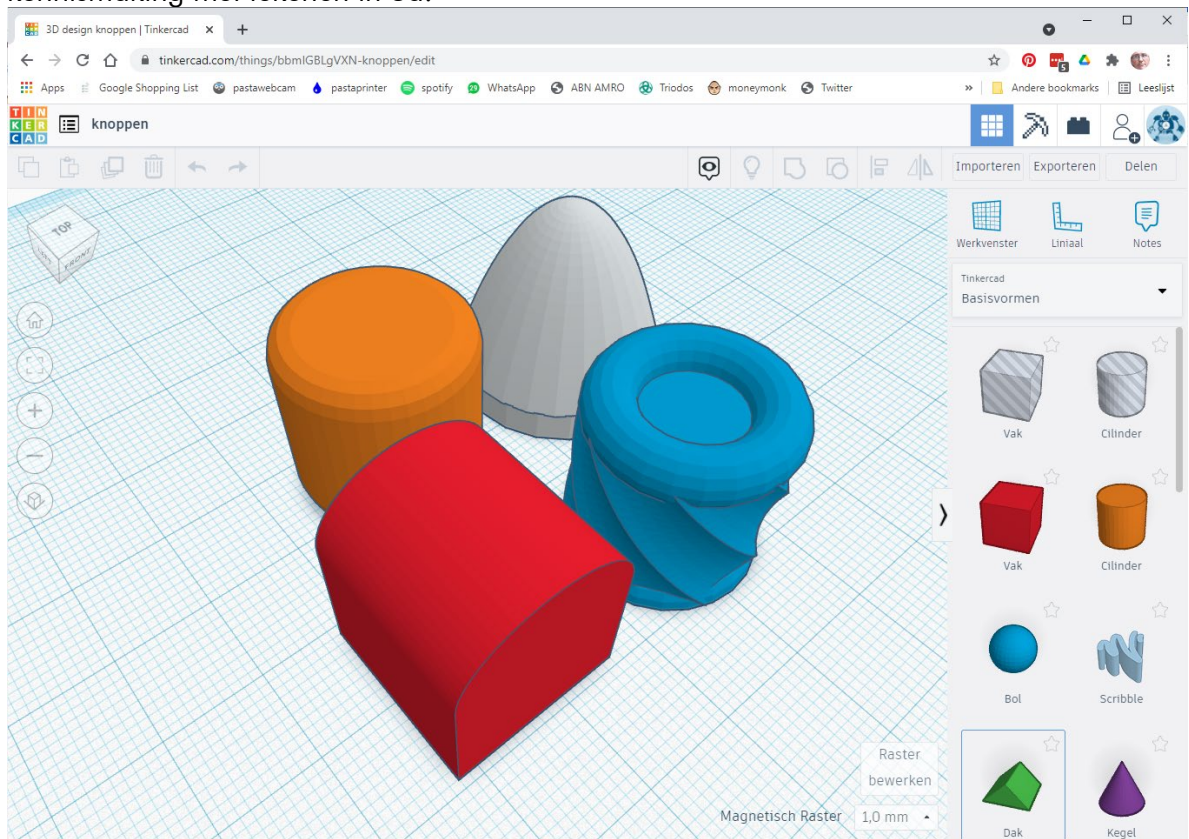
kennismaking met letters in 3d.

3D design knoppen | Tinkercad ×
tinkercad.com/things/bbmIGBLgVXN-knoppen/edit
Apps Google Shopping List pastawebcam pastaprinter spotify WhatsApp ABN AMRO Triodos moneymonk Twitter » Andere bookmarks Leeslijst
TIN KER CAD knoppen
Importeren Exporteren Delen
TOP FRONT
Werkvenster Liniaal Notes
Tinkercad
Basisvormen
Vak Cilinder
Vak Cilinder
Bol Scribble
Dak Kegel
Raster bewerken
Magnetisch Raster 1,0 mm